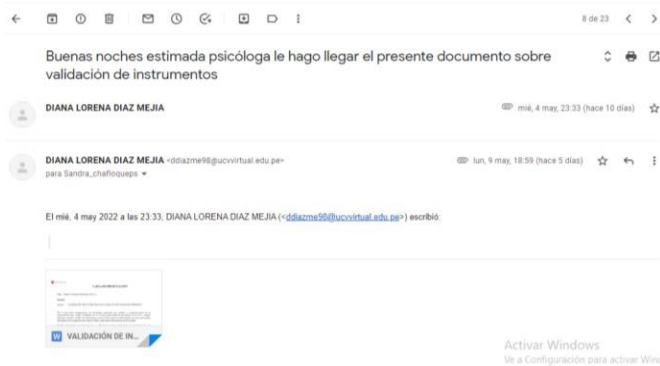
8 de 23

Buenas noches estimada psicóloga le hago llegar el presente documento sobre validación de instrumentos

DIANA LORENA DIAZ MEJIA

mié, 4 may, 23:33 (hace 10 días)

DIANA LORENA DIAZ MEJIA <ddiazme98@ucvvirtual.edu.pe>
para Sandra_chafloqueps

lun, 9 may, 18:59 (hace 5 días)

El mié, 4 may 2022 a las 23:33, DIANA LORENA DIAZ MEJIA (<ddiazme98@ucvvirtual.edu.pe>) escribió:

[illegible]

VALIDACIÓN DE IN...

Activar Windows
Ve a Configuración para activar Win